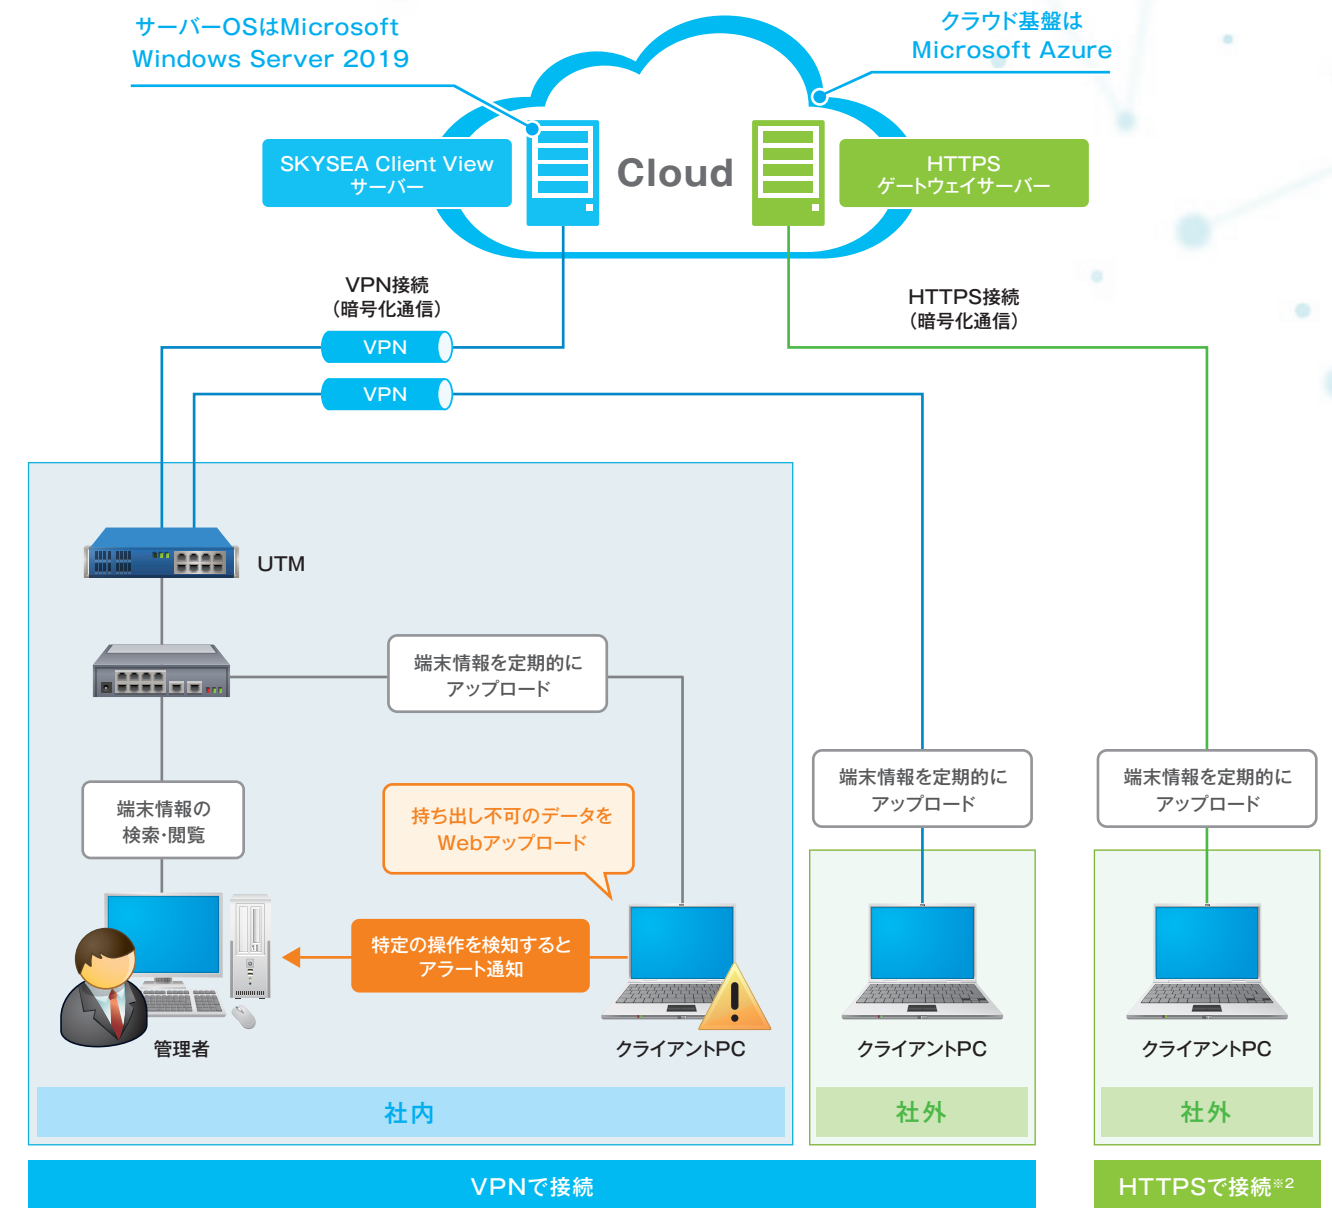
サーバーOSはMicrosoft Windows Server 2019

クラウド基盤は Microsoft Azure

SKYSEA Client View サーバー

Cloud

HTTPS ゲートウェイサーバー

VPN接続 （暗号化通信）

VPN

VPN

HTTPS接続 （暗号化通信）

UTM

端末情報を定期的に アップロード

端末情報の 検索・閲覧

持ち出し不可のデータを Webアップロード

特定の操作を検知すると アラート通知

管理者

クライアントPC

端末情報を定期的に アップロード

クライアントPC

端末情報を定期的に アップロード

クライアントPC

社内

社外

社外

VPNで接続

HTTPSで接続※2